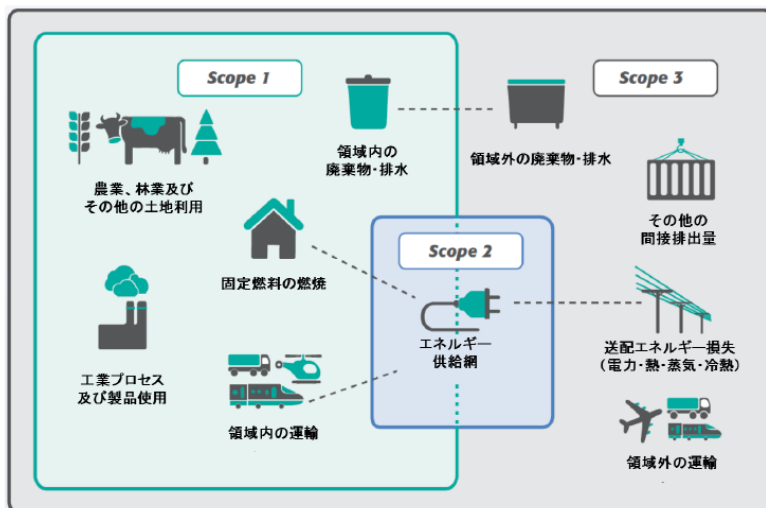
Scope 1

Scope 3

農業、林業及び
その他の土地利用

領域内の
廃棄物・排水

領域外の廃棄物・排水

その他の
間接排出量

固定燃料の燃焼

Scope 2

エネルギー
供給網

送配エネルギー損失
(電力・熱・蒸気・冷熱)

工業プロセス
及び製品使用

領域内の運輸

領域外の運輸